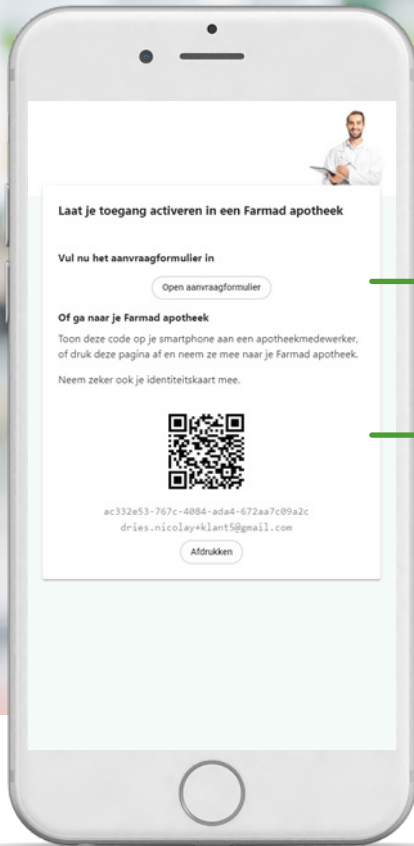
Laat je toegang activeren in een Farmad apotheek

Vul nu het aanvraagformulier in

Open aanvraagformulier

Of ga naar je Farmad apotheek

Toon deze code op je smartphone aan een apotheekmedewerker, of druk deze pagina af en neem ze mee naar je Farmad apotheek.

Neem zeker ook je identiteitskaart mee.

ac332e53-767c-4084-ada4-672aa7c09a2c
dries.nicolay+klant5@gmail.com

Afdrukken